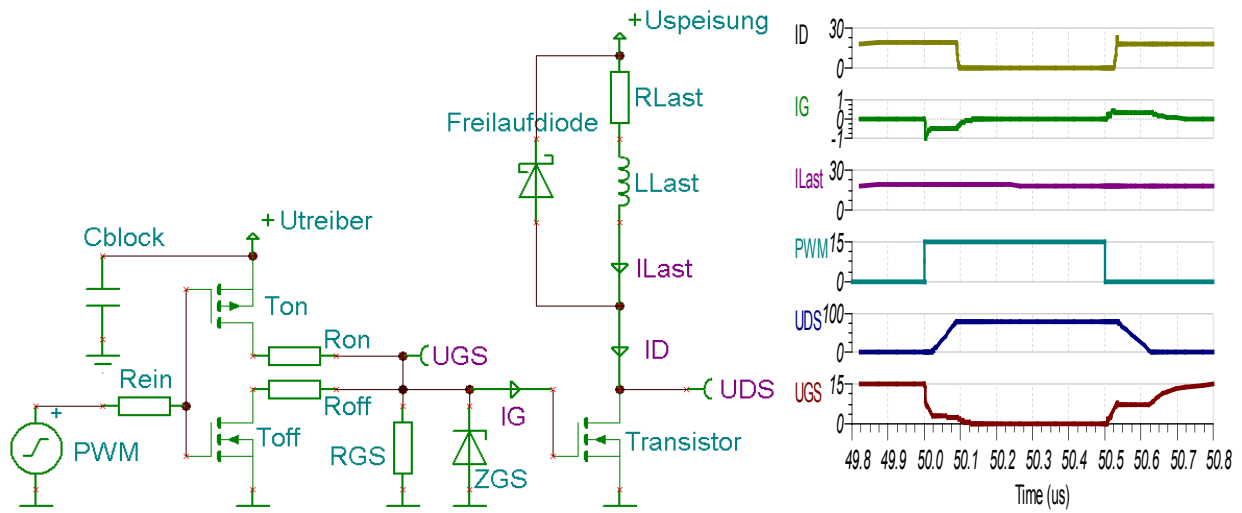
+Uspeisung
RLast
Freilaufdiode
LLast
+Utreiber
Cblock
ILast
Ton
Ron
UGS
ID
Rein
+
Roff
IG
UDS
PWM
Toff
RGS
ZGS
Transistor

ID 30 0
IG 1 0 -1
ILast 30 0
PWM 15 0
UDS 100 0
UGS 15 0
49.8 49.9 50.0 50.1 50.2 50.3 50.4 50.5 50.6 50.7 50.8
Time (us)